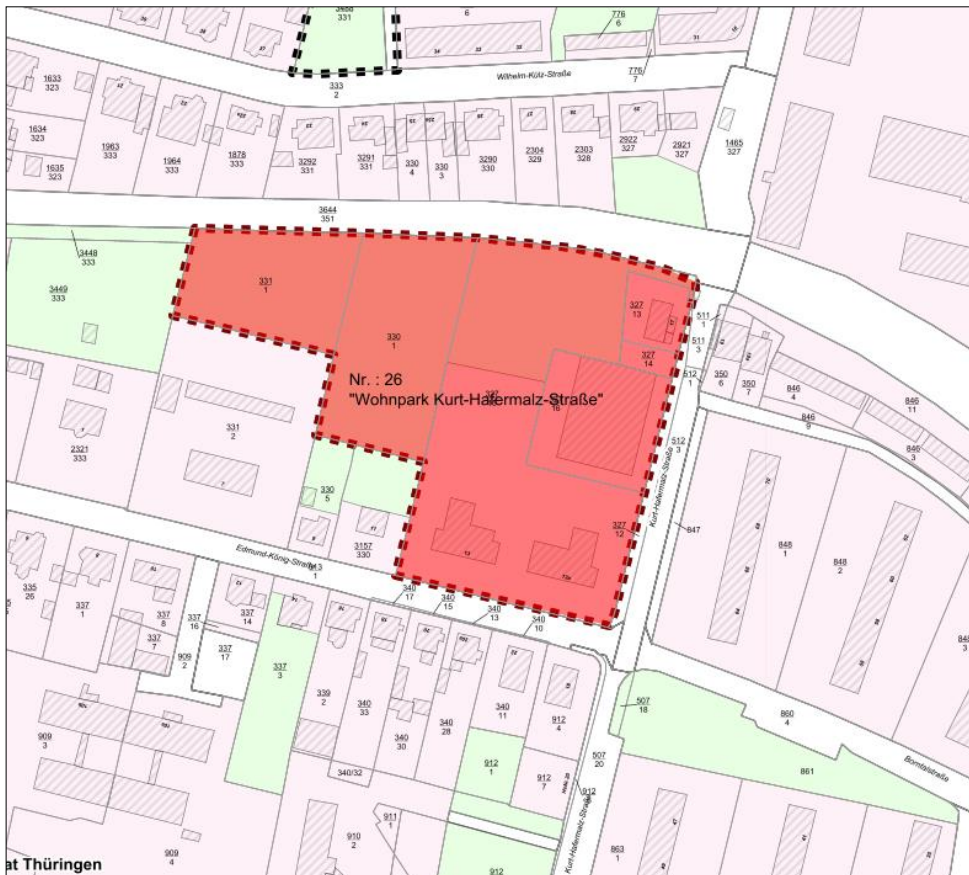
3608
331

6

776
6

Wilhelm-Külz-Straße

333
2

776
7

1633
323

1634
323

1635
323

1963
333

1964
333

1878
333

3292
331

3291
331

330
4

330
3

3290
330

2304
329

2303
328

2922
327

2921
327

1485
327

3644
351

3448
333

3449
333

331
1

330
1

327
13

511
1

511
3

327
14

Nr. : 26
"Wohnpark Kurt-Hafermalz-Straße"

16

512
1

350
6

350
7

846
4

846
9

846
11

846
3

331
2

2321
333

512
3

Kurt-Hafermalz-Straße

330
5

3157
330

327
12

847

848
1

848
2

Edmund-König-Straße

13
1

335
26

337
1

337
8

337
7

337
16

337
14

909
2

337
17

340
17

340
15

340
13

340
10

337
3

339
2

340
33

340
28

340
30

340
11

912
4

507
18

860
4

848
3

909
3

340/32

912
1

912
7

507
20

912

Bombastraße

861

910
2

911
1

909
4

912

863
1

at Thüringen